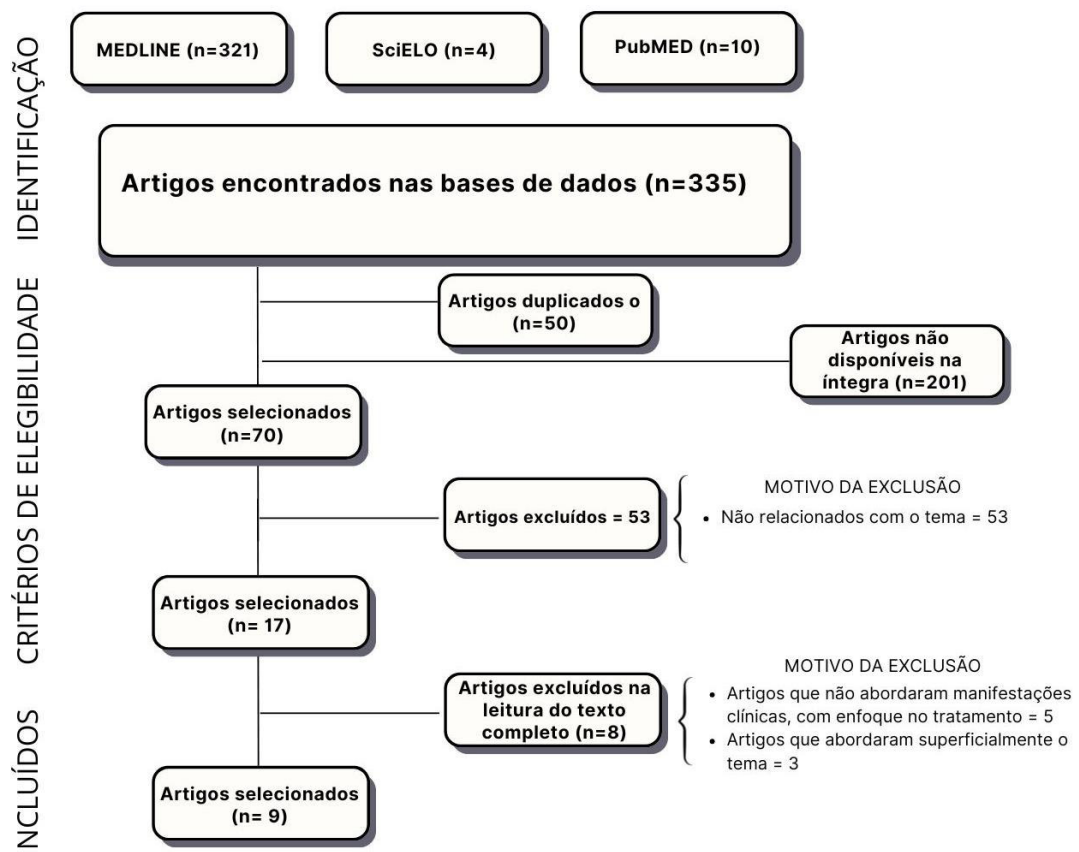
IDENTIFICAÇÃO

MEDLINE (n=321)

SciELO (n=4)

PubMED (n=10)

Artigos encontrados nas bases de dados (n=335)

CRITÉRIOS DE ELEGIBILIDADE

Artigos duplicados o (n=50)

Artigos não disponíveis na íntegra (n=201)

Artigos selecionados (n=70)

Artigos excluídos = 53

MOTIVO DA EXCLUSÃO
• Não relacionados com o tema = 53

Artigos selecionados (n= 17)

NCLUÍDOS

Artigos excluídos na leitura do texto completo (n=8)

MOTIVO DA EXCLUSÃO
• Artigos que não abordaram manifestações clínicas, com enfoque no tratamento = 5
• Artigos que abordaram superficialmente o tema = 3

Artigos selecionados (n= 9)